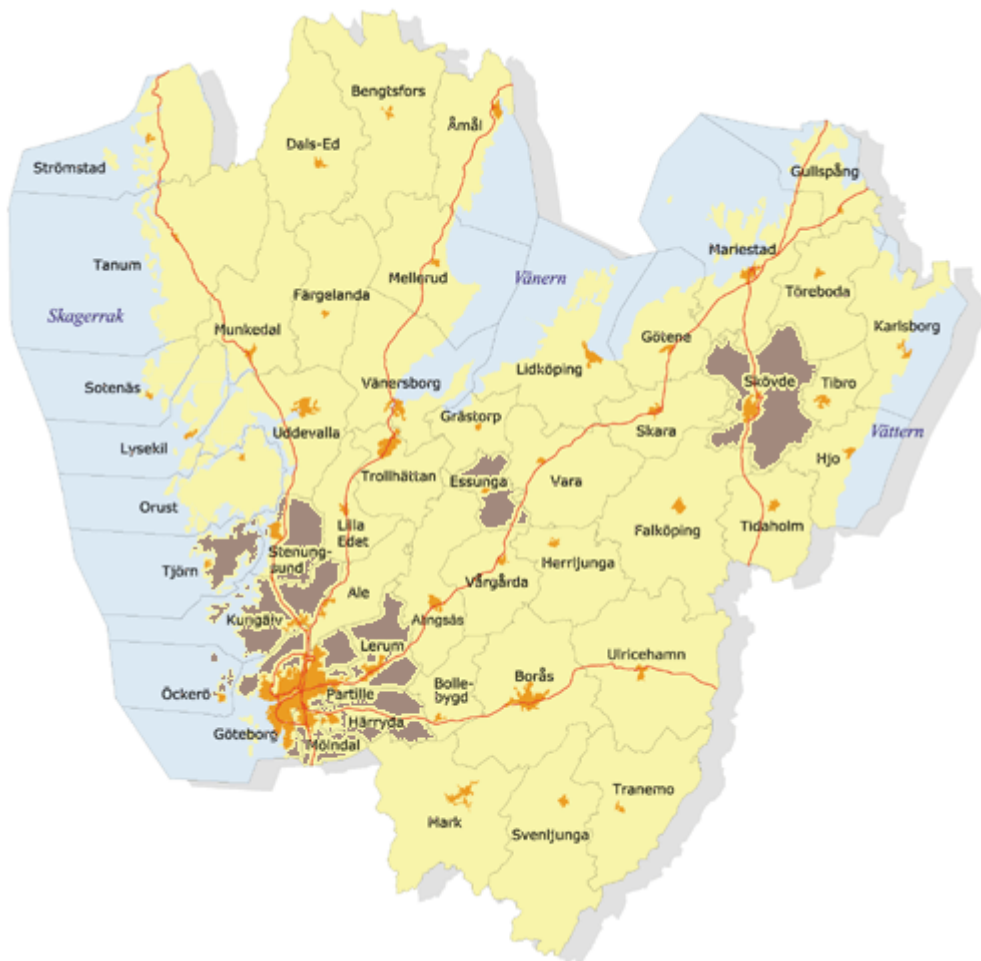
Bengtsfors
Åmål
Dals-Ed
Strömstad
Gullspång
Tanum
Mellerud
Vänern
Mariestad
Färgelanda
Skagerrak
Töreboda
Munkedal
Karlsborg
Götene
Lidköping
Sotenäs
Vänersborg
Skövde
Tibro
Grästorp
Uddevalla
Lysekil
Skara
Vättern
Hjo
Trollhättan
Essunga
Vara
Orust
Lilla Edet
Falköping
Tidaholm
Stenungsund
Herrljunga
Tjörn
Ale
Vårgårda
Kungälv
Alingsås
Lerum
Ulricehamn
Öckerö
Partille
Bollebygd
Borås
Härryda
Göteborg
Mölndal
Tranemo
Mark
Svenljunga